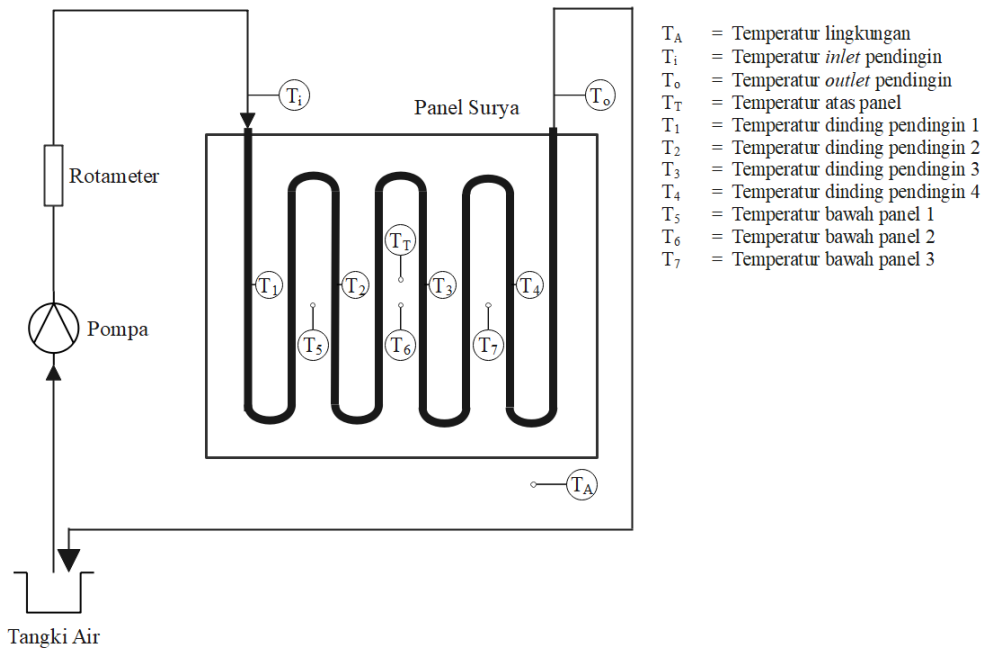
$T_i$

Panel Surya

$T_o$

Rotameter

Pompa

$T_T$

$T_1$ $T_2$ $T_3$ $T_4$

$T_5$ $T_6$ $T_7$

$T_A$

Tangki Air

$T_A$ = Temperatur lingkungan
$T_i$ = Temperatur *inlet* pendingin
$T_o$ = Temperatur *outlet* pendingin
$T_T$ = Temperatur atas panel
$T_1$ = Temperatur dinding pendingin 1
$T_2$ = Temperatur dinding pendingin 2
$T_3$ = Temperatur dinding pendingin 3
$T_4$ = Temperatur dinding pendingin 4
$T_5$ = Temperatur bawah panel 1
$T_6$ = Temperatur bawah panel 2
$T_7$ = Temperatur bawah panel 3